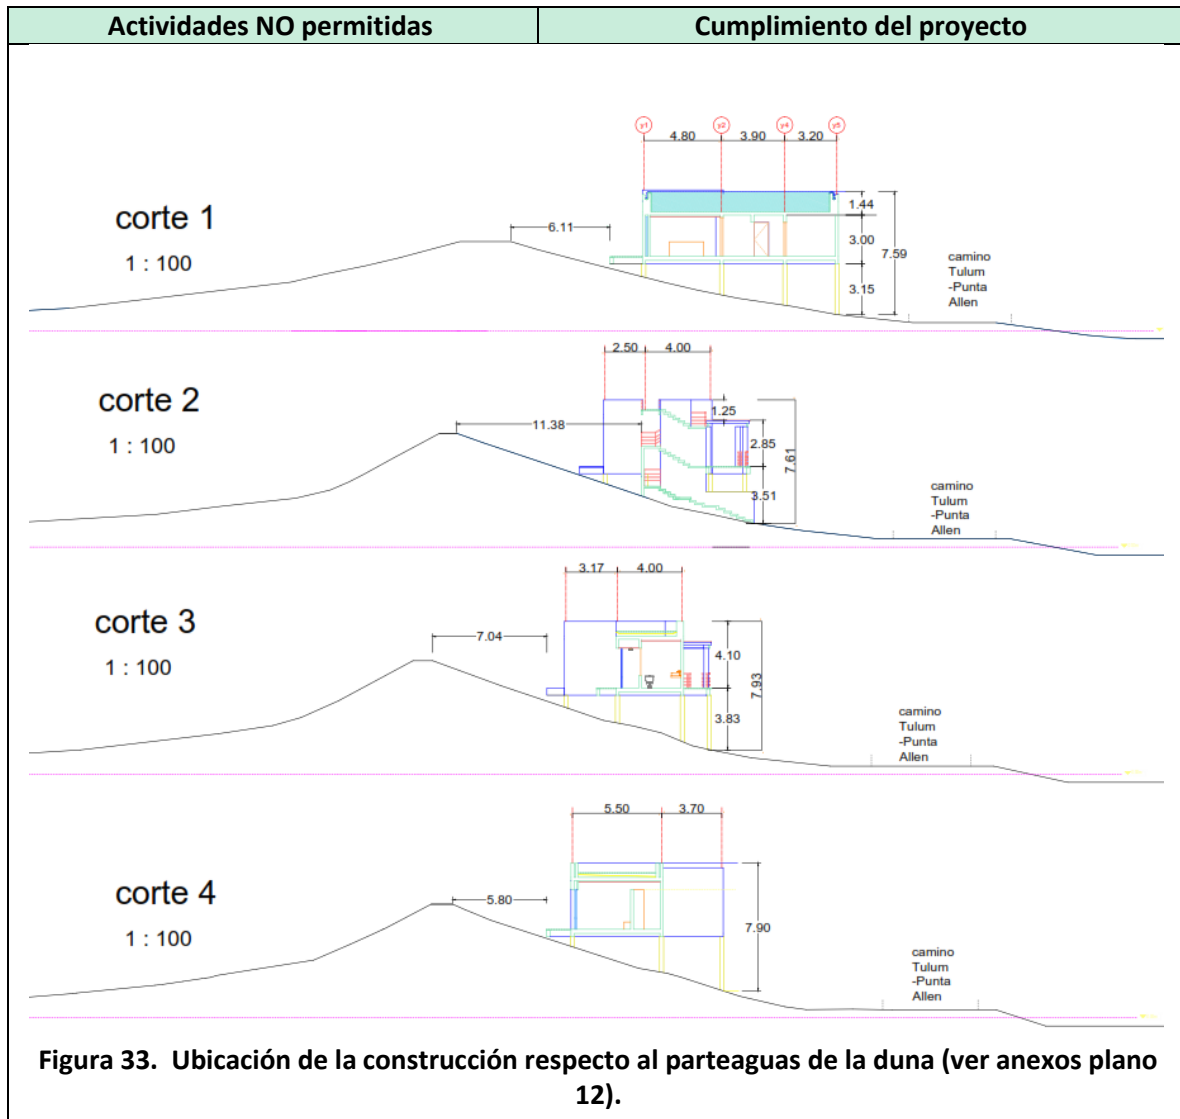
| Actividades NO permitidas | Cumplimiento del proyecto |
|---|---|

y1 y2 y4 y5
4.80 3.90 3.20

corte 1
1 : 100

6.11
1.44
3.00
7.59
3.15
camino Tulum -Punta Allen

2.50 4.00

corte 2
1 : 100

11.38
1.25
2.85
7.61
3.51
camino Tulum -Punta Allen

3.17 4.00

corte 3
1 : 100

7.04
4.10
7.93
3.83
camino Tulum -Punta Allen

5.50 3.70

corte 4
1 : 100

5.80
7.90
camino Tulum -Punta Allen

Figura 33. Ubicación de la construcción respecto al parteaguas de la duna (ver anexos plano 12).